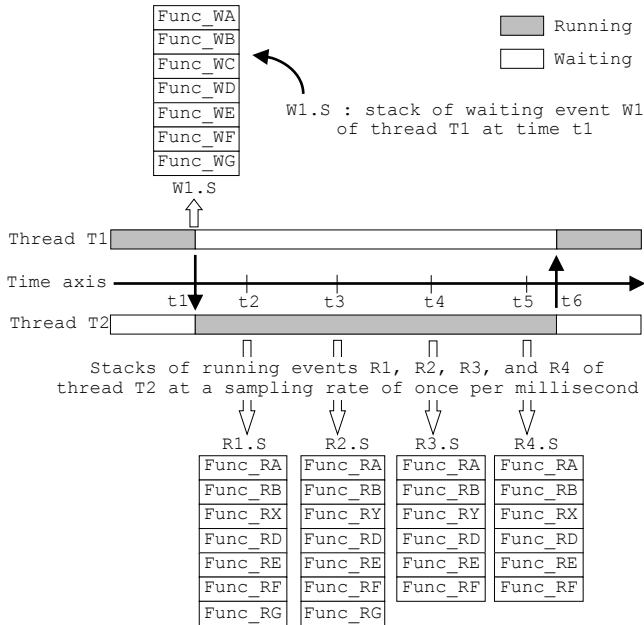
| Func_WA |
|---|
| Func_WB |
| Func_WC |
| Func_WD |
| Func_WE |
| Func_WF |
| Func_WG |

W1.S

Running

Waiting

W1.S : stack of waiting event W1 of thread T1 at time t1

Thread T1

Time axis

t1 t2 t3 t4 t5 t6

Thread T2

Stacks of running events R1, R2, R3, and R4 of thread T2 at a sampling rate of once per millisecond

| R1.S | R2.S | R3.S | R4.S |
|---|---|---|---|
| Func_RA | Func_RA | Func_RA | Func_RA |
| Func_RB | Func_RB | Func_RB | Func_RB |
| Func_RX | Func_RY | Func_RY | Func_RX |
| Func_RD | Func_RD | Func_RD | Func_RD |
| Func_RE | Func_RE | Func_RE | Func_RE |
| Func_RF | Func_RF | Func_RF | Func_RF |
| Func_RG | Func_RG | | |